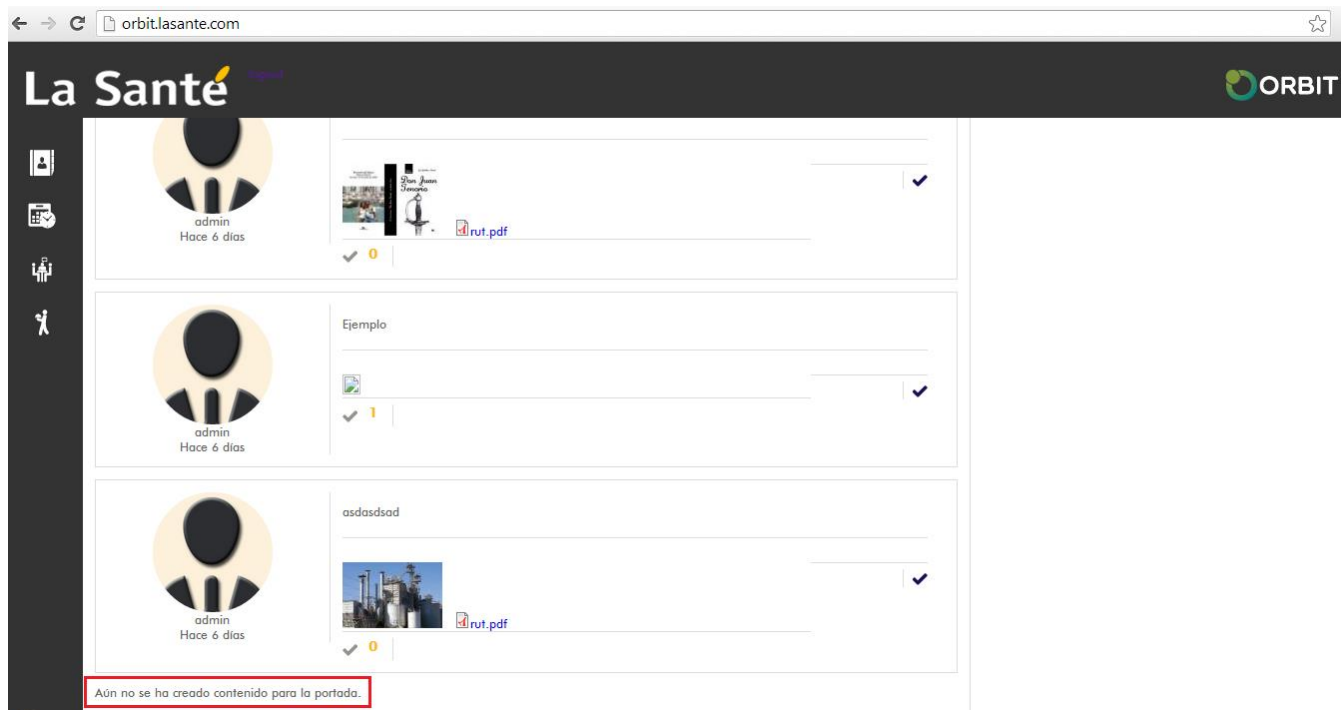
orbit.lasante.com

La Santé

ORBIT

admin
Hace 6 días

Don Juan Tenorio

rut.pdf

0

Ejemplo

admin
Hace 6 días

1

asdasdsad

admin
Hace 6 días

rut.pdf

0

Aún no se ha creado contenido para la portada.